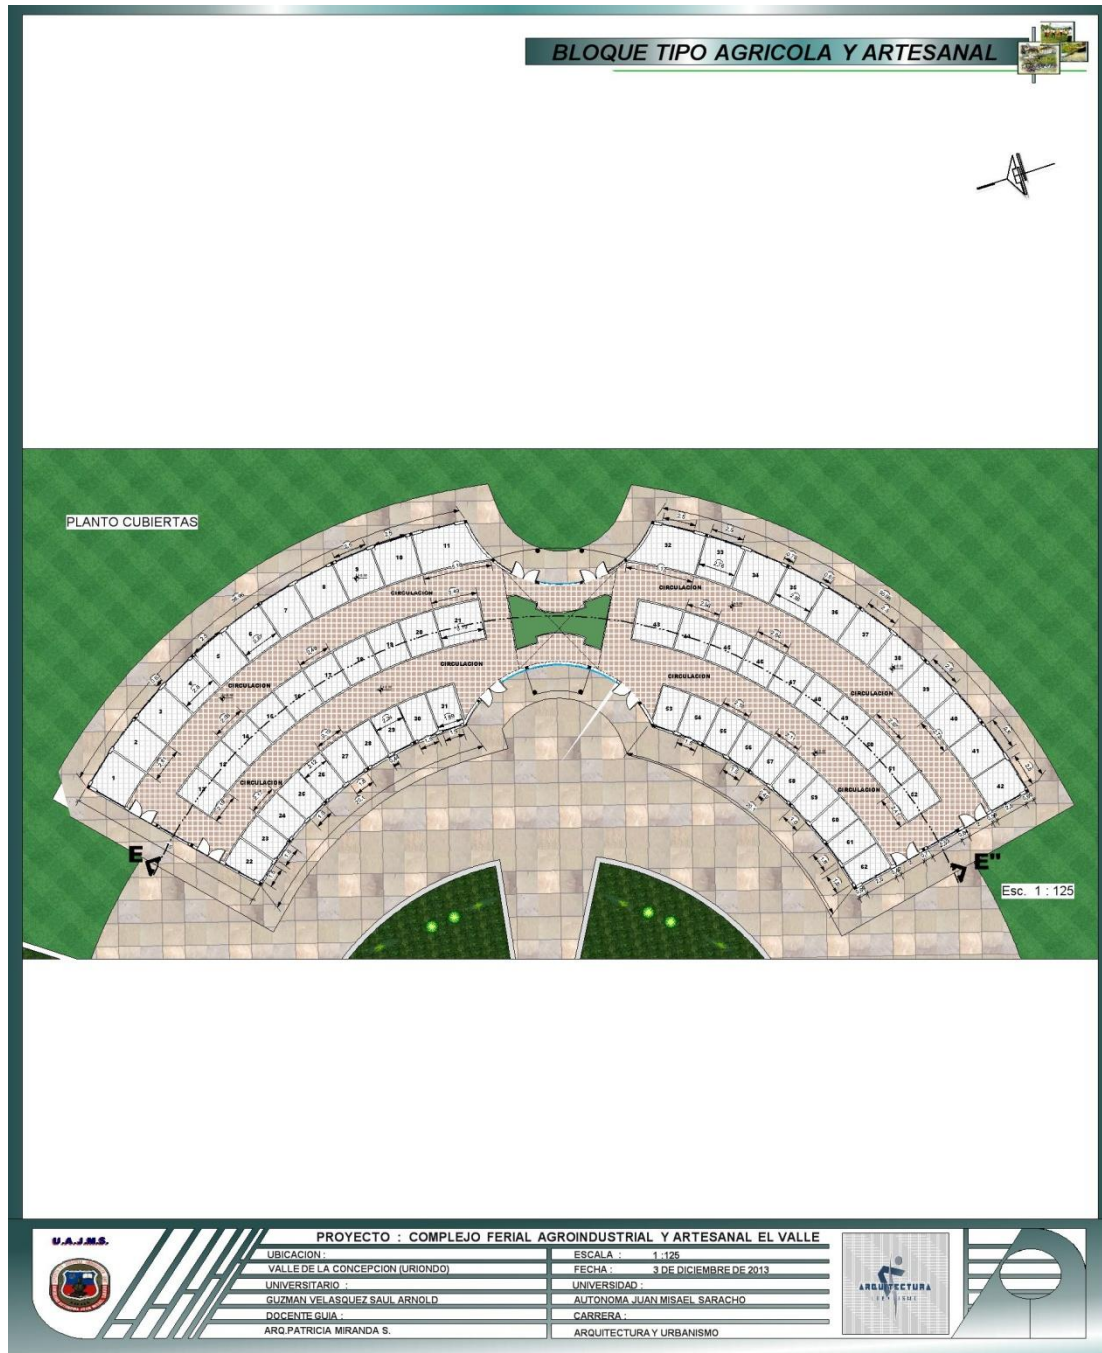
BLOQUE TIPO AGRICOLA Y ARTESANAL

PLANTO CUBIERTAS

CIRCULACION
CIRCULACION
CIRCULACION
CIRCULACION
CIRCULACION
CIRCULACION
CIRCULACION

1 2 3 4 5 6 7 8 9 10 11 12 13 14 15 16 17 18 19 20 21 22 23 24 25 26 27 28 29 30 31 32 33 34 35 36 37 38 39 40 41 42 43 44 45 46 47 48 49 50 51 52 53 54 55 56 57 58 59 60 61 62

E

E''

Esc. 1 : 125

U.A.J.M.S.

PROYECTO : COMPLEJO FERIAL AGROINDUSTRIAL Y ARTESANAL EL VALLE

| UBICACION : | ESCALA : 1 :125 |
|---|---|
| VALLE DE LA CONCEPCION (URIONDO) | FECHA : 3 DE DICIEMBRE DE 2013 |
| UNIVERSITARIO : | UNIVERSIDAD : |
| GUZMAN VELASQUEZ SAUL ARNOLD | AUTONOMA JUAN MISAEL SARACHO |
| DOCENTE GUIA : | CARRERA : |
| ARQ.PATRICIA MIRANDA S. | ARQUITECTURA Y URBANISMO |

ARQUITECTURA